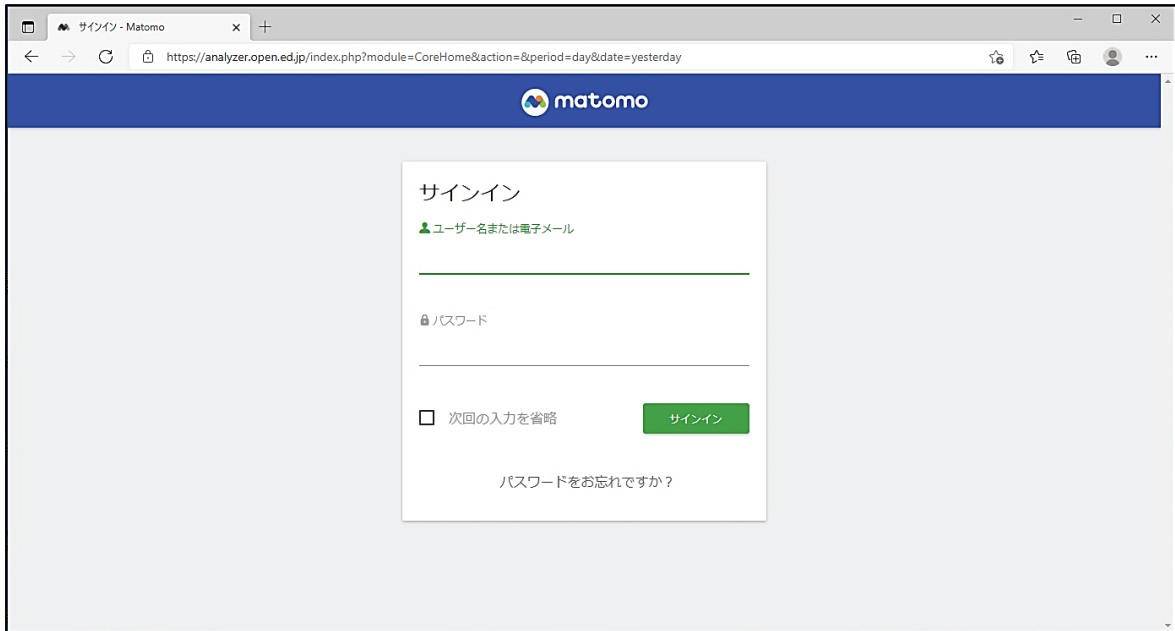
サインイン - Matomo

https://analyzer.open.ed.jp/index.php?module=CoreHome&action=&period=day&date=yesterday

matomo

サインイン

ユーザー名または電子メール

パスワード

次回の入力を省略

サインイン

パスワードをお忘れですか？